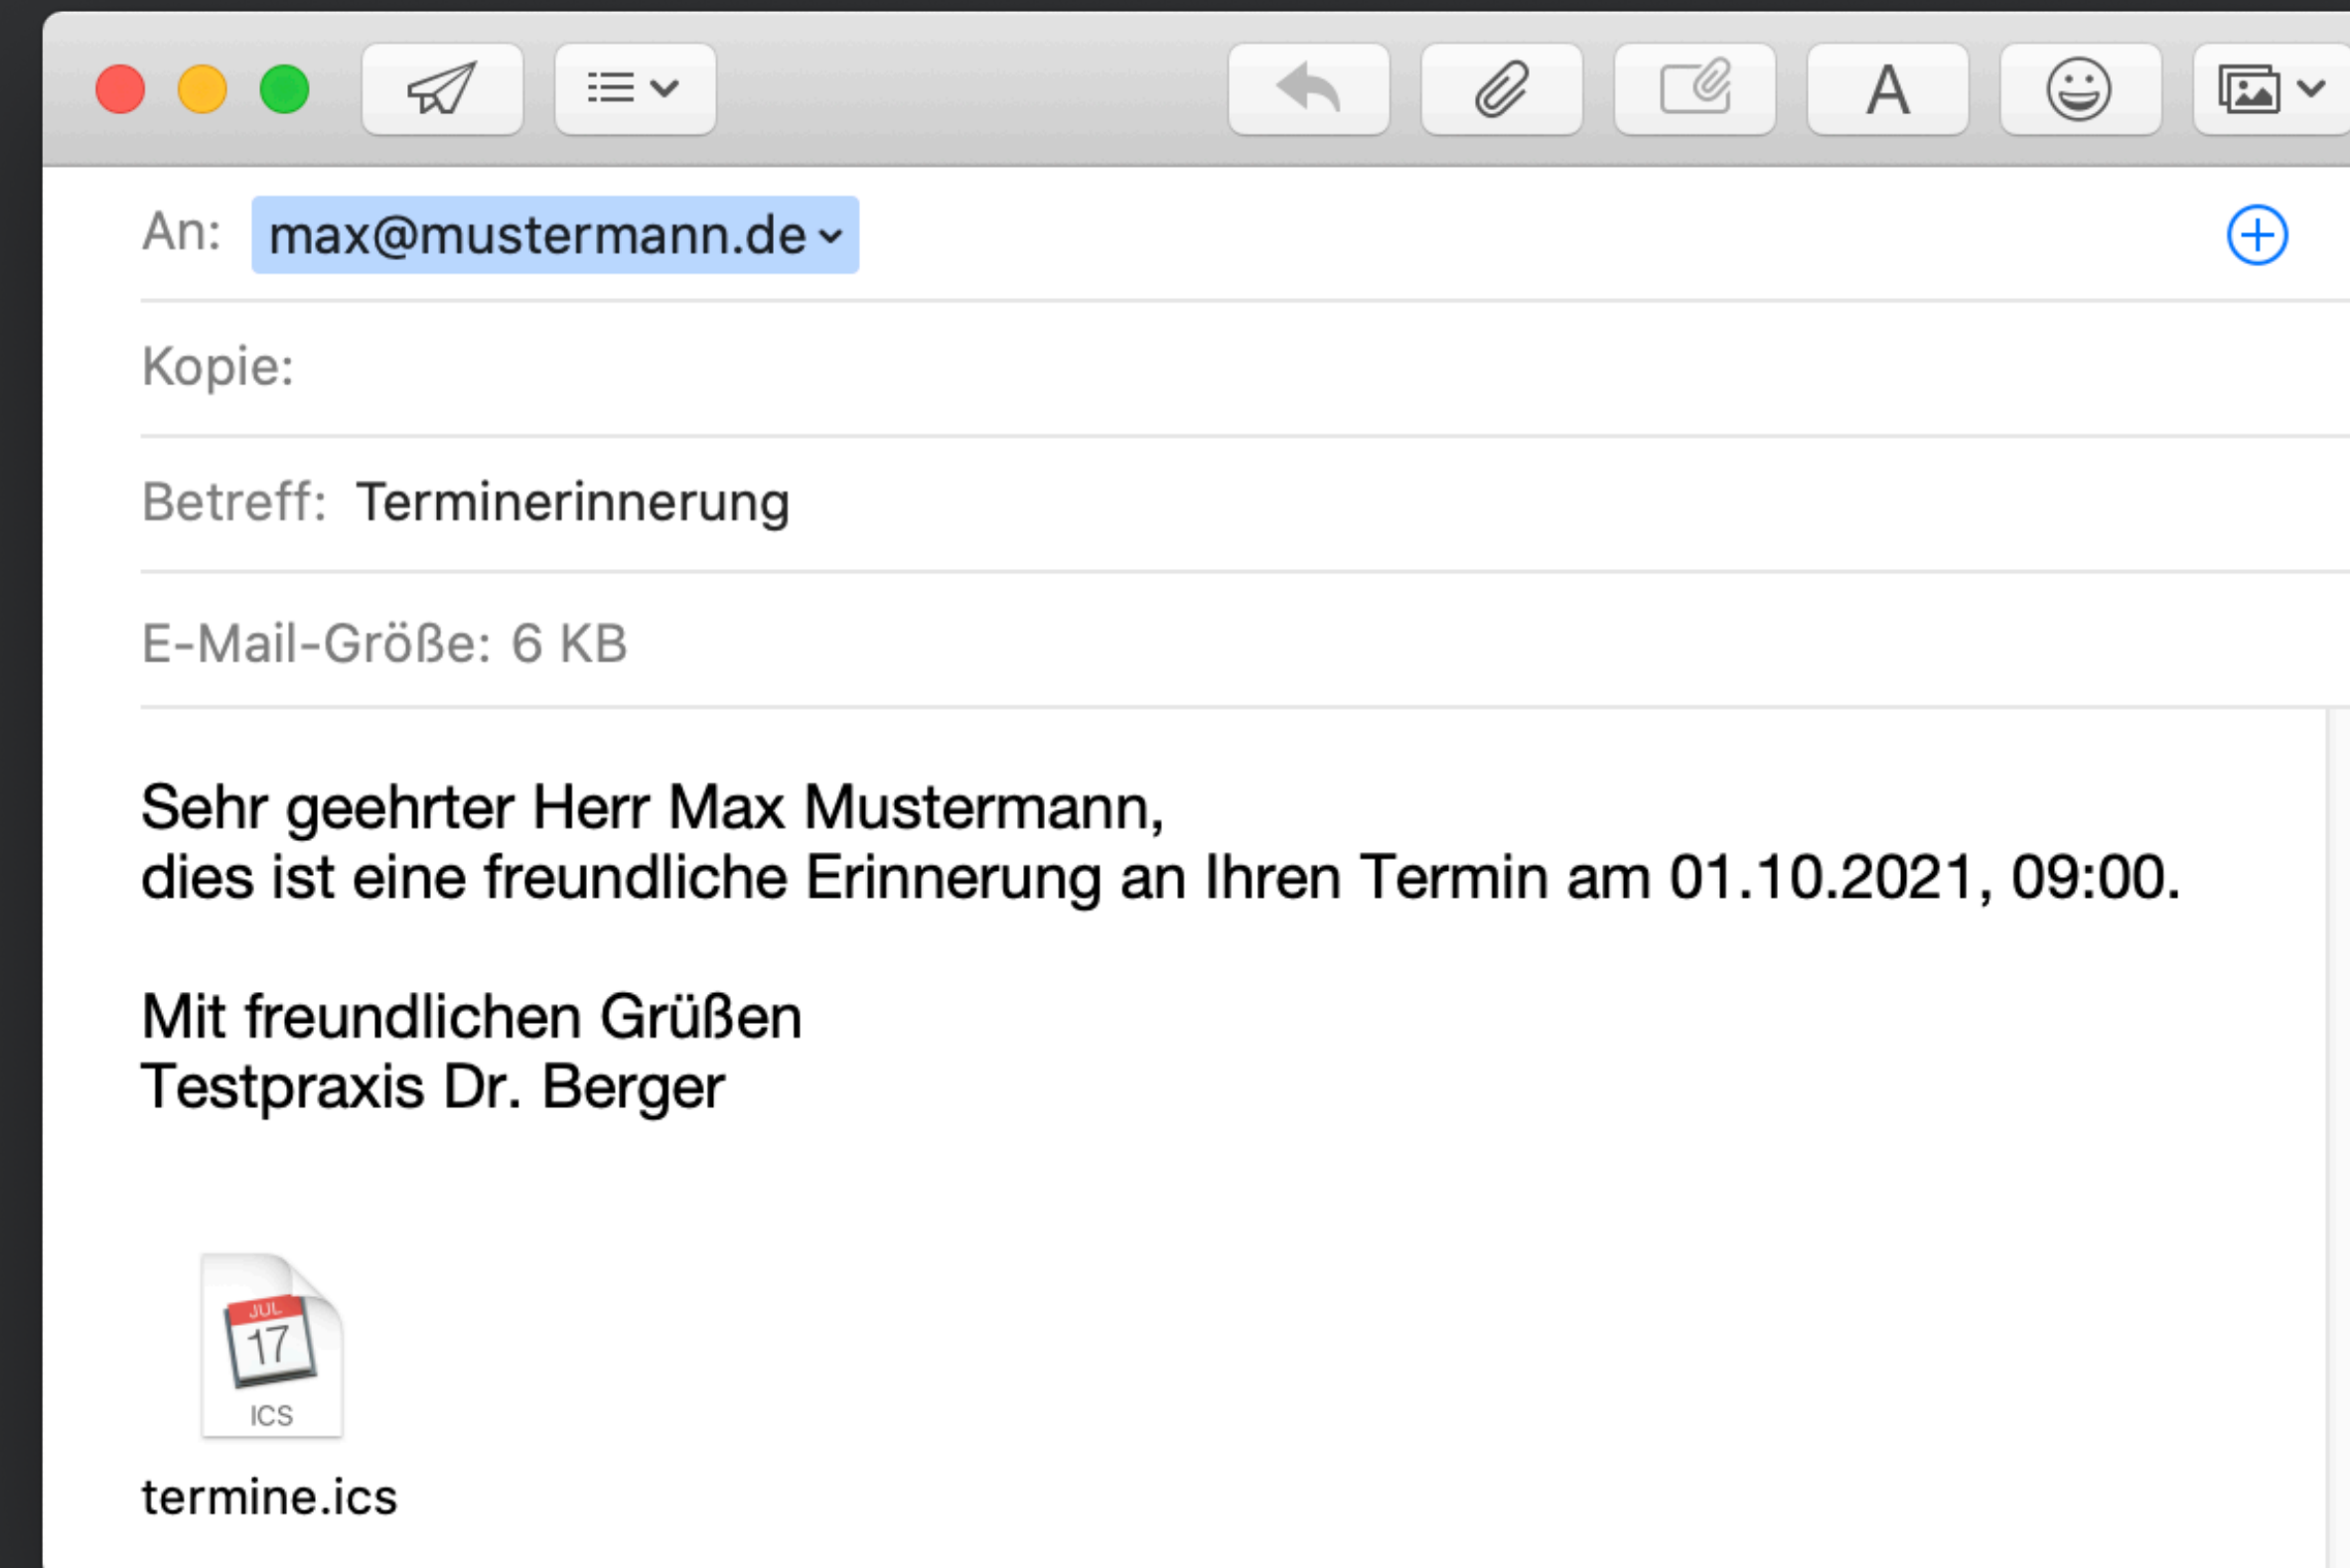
A

An: max@mustermann.de

Kopie:

Betreff: Terminerinnerung

E-Mail-Größe: 6 KB

Sehr geehrter Herr Max Mustermann,
dies ist eine freundliche Erinnerung an Ihren Termin am 01.10.2021, 09:00.

Mit freundlichen Grüßen
Testpraxis Dr. Berger

JUL
17
ICS

termine.ics